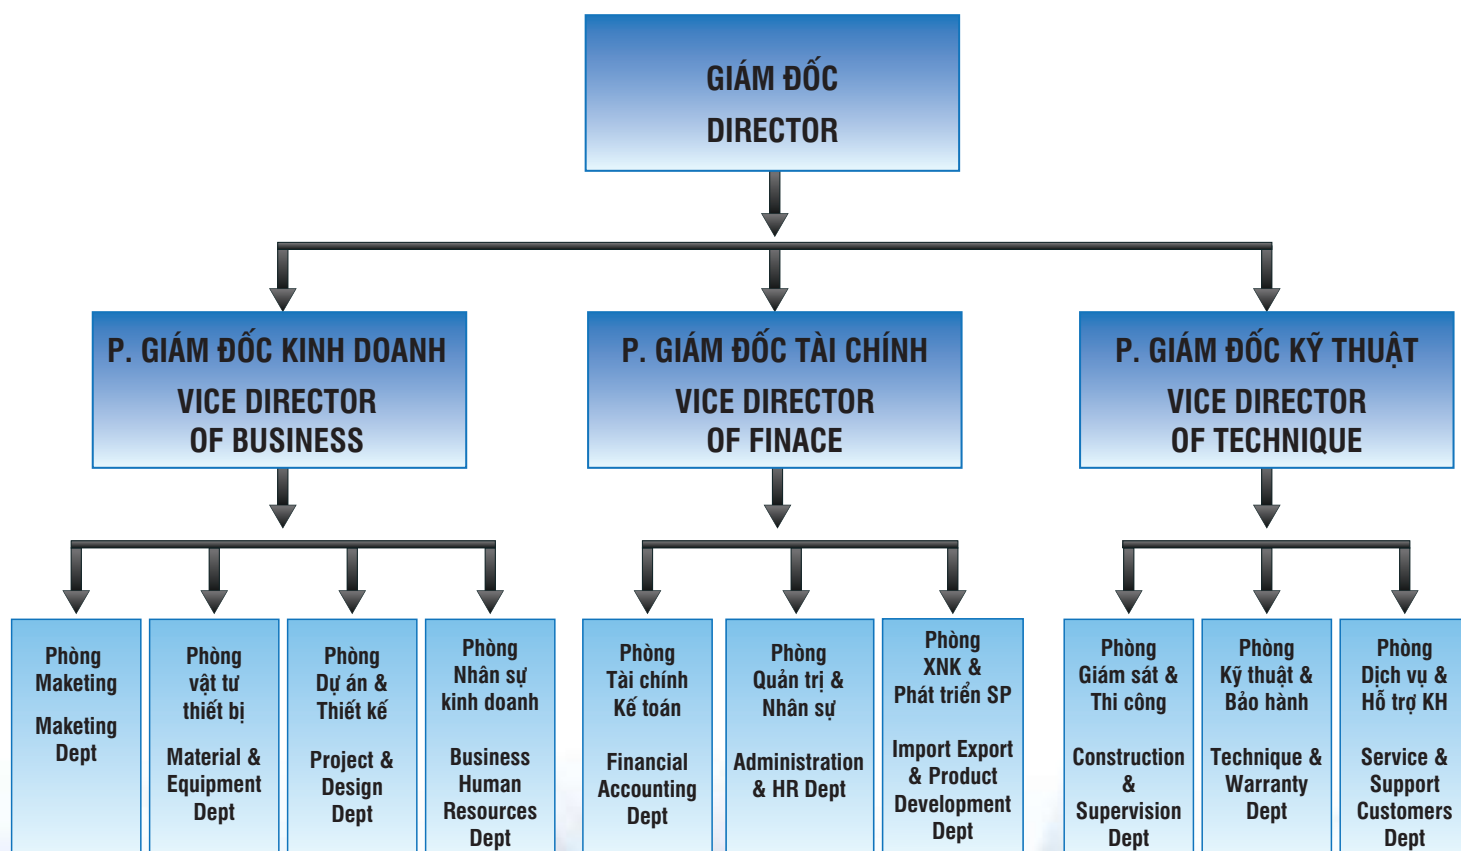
GIÁM ĐỐC
DIRECTOR

P. GIÁM ĐỐC KINH DOANH
VICE DIRECTOR OF BUSINESS

P. GIÁM ĐỐC TÀI CHÍNH
VICE DIRECTOR OF FINACE

P. GIÁM ĐỐC KỸ THUẬT
VICE DIRECTOR OF TECHNIQUE

Phòng Maketing
Maketing Dept

Phòng vật tư thiết bị
Material & Equipment Dept

Phòng Dự án & Thiết kế
Project & Design Dept

Phòng Nhân sự kinh doanh
Business Human Resources Dept

Phòng Tài chính Kế toán
Financial Accounting Dept

Phòng Quản trị & Nhân sự
Administration & HR Dept

Phòng XNK & Phát triển SP
Import Export & Product Development Dept

Phòng Giám sát & Thi công
Construction & Supervision Dept

Phòng Kỹ thuật & Bảo hành
Technique & Warranty Dept

Phòng Dịch vụ & Hỗ trợ KH
Service & Support Customers Dept